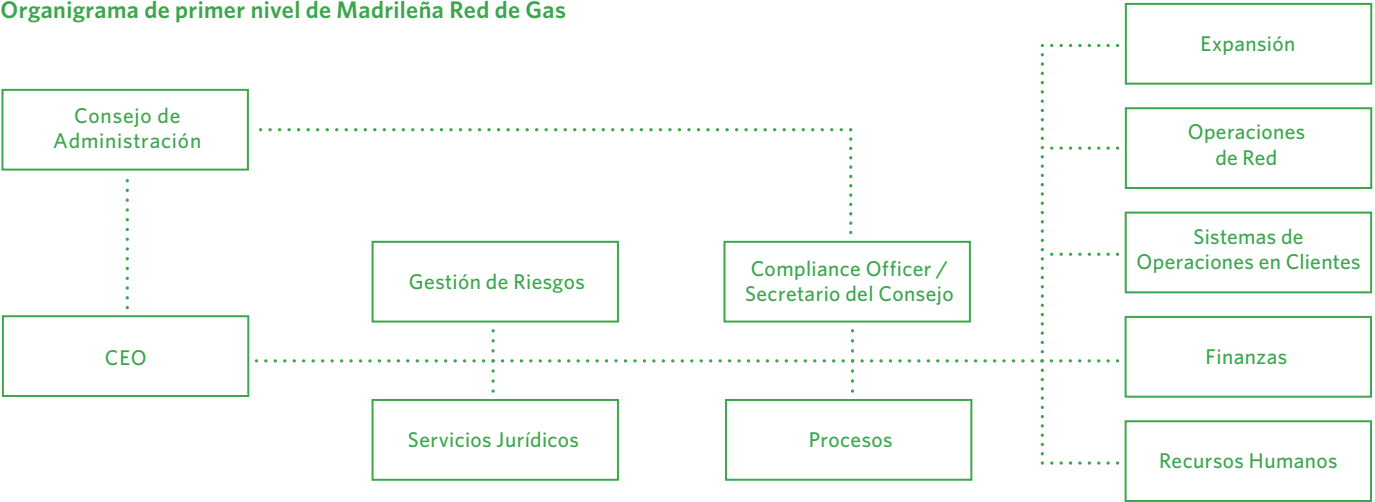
Organigrama de primer nivel de Madrileña Red de Gas

Consejo de Administración

CEO

Gestión de Riesgos

Servicios Jurídicos

Compliance Officer / Secretario del Consejo

Procesos

Expansión

Operaciones de Red

Sistemas de Operaciones en Clientes

Finanzas

Recursos Humanos